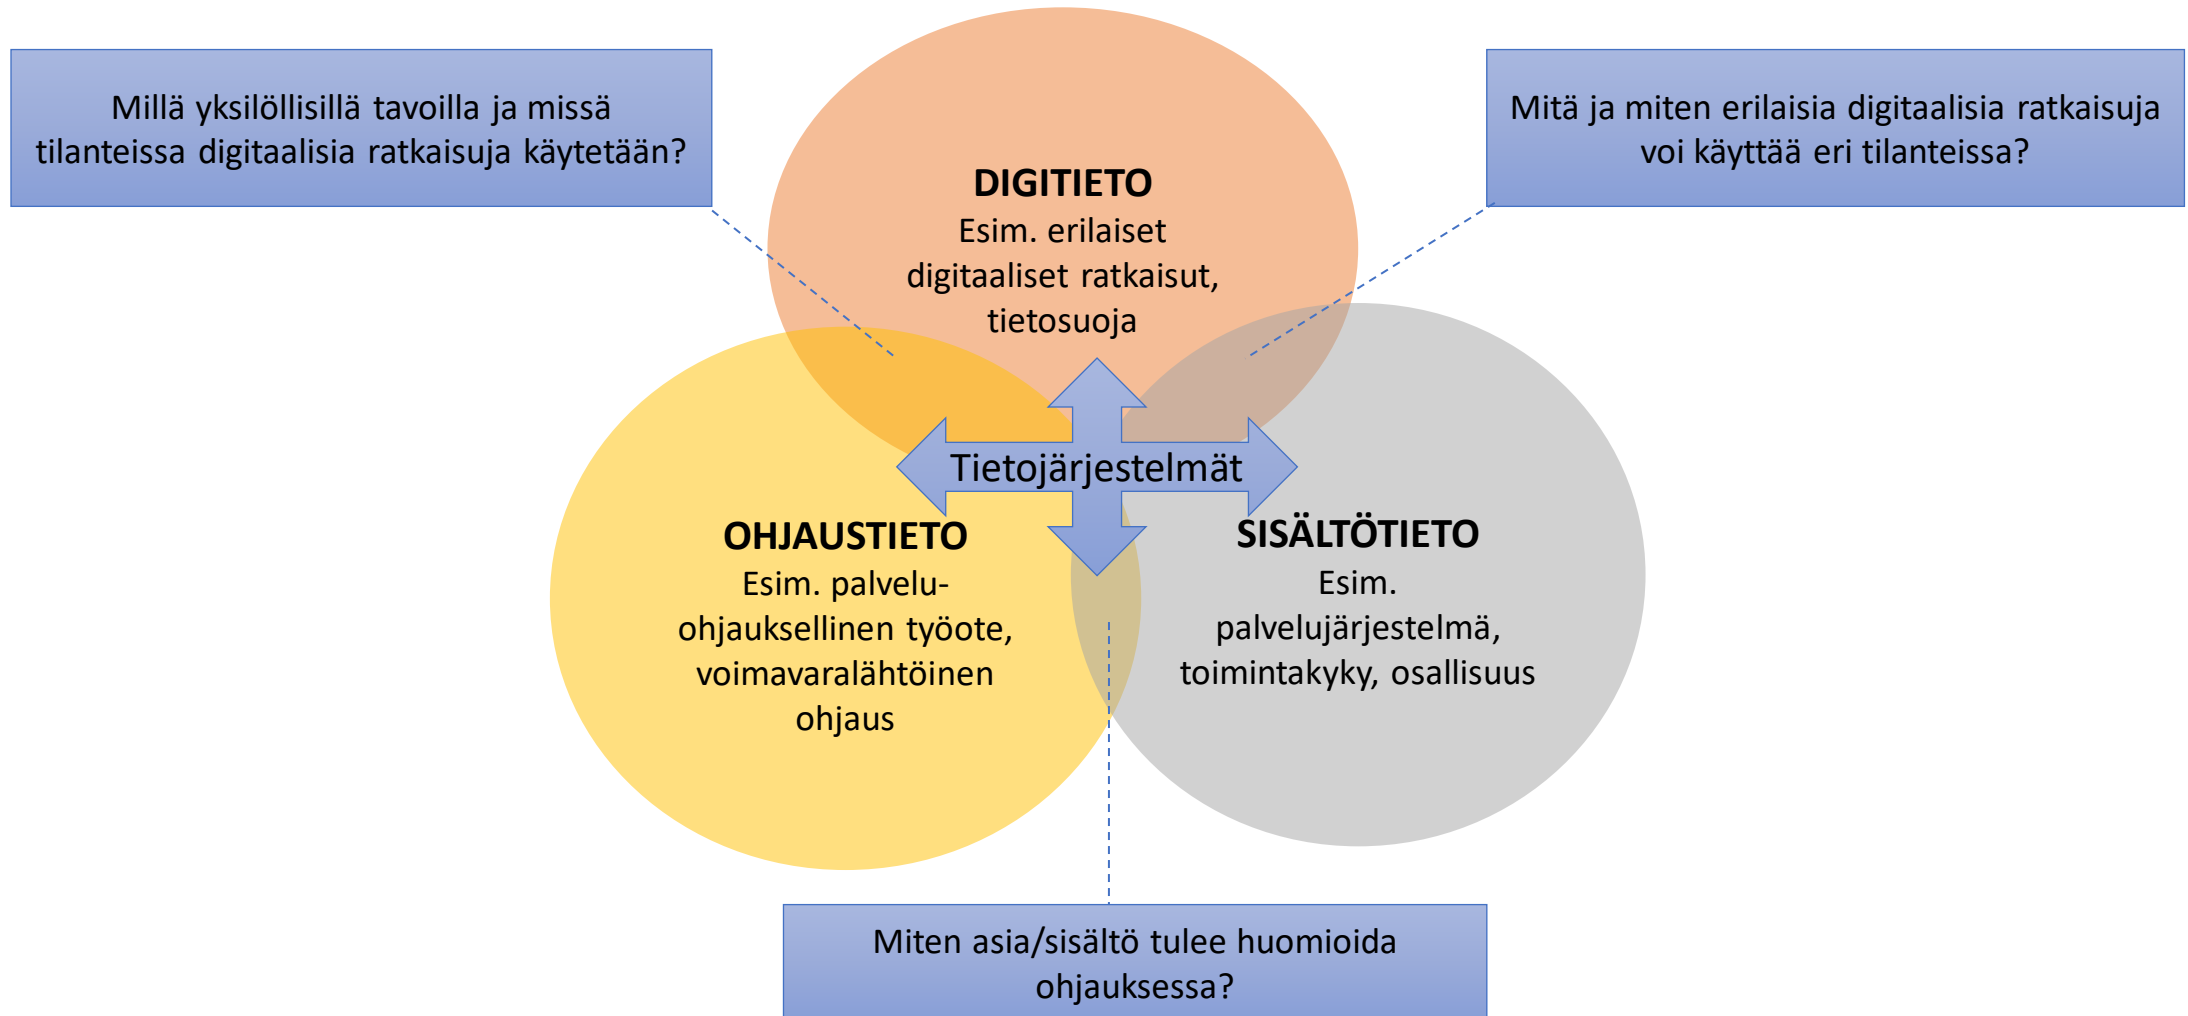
Millä yksilöllisillä tavoilla ja missä tilanteissa digitaalisia ratkaisuja käytetään?

DIGITIETO
Esim. erilaiset digitaaliset ratkaisut, tietosuoja

Mitä ja miten erilaisia digitaalisia ratkaisuja voi käyttää eri tilanteissa?

Tietojärjestelmät

OHJAUSTIETO
Esim. palvelu-ohjauksellinen työote, voimavaralähtöinen ohjaus

SISÄLTÖTIETO
Esim. palvelujärjestelmä, toimintakyky, osallisuus

Miten asia/sisältö tulee huomioida ohjauksessa?